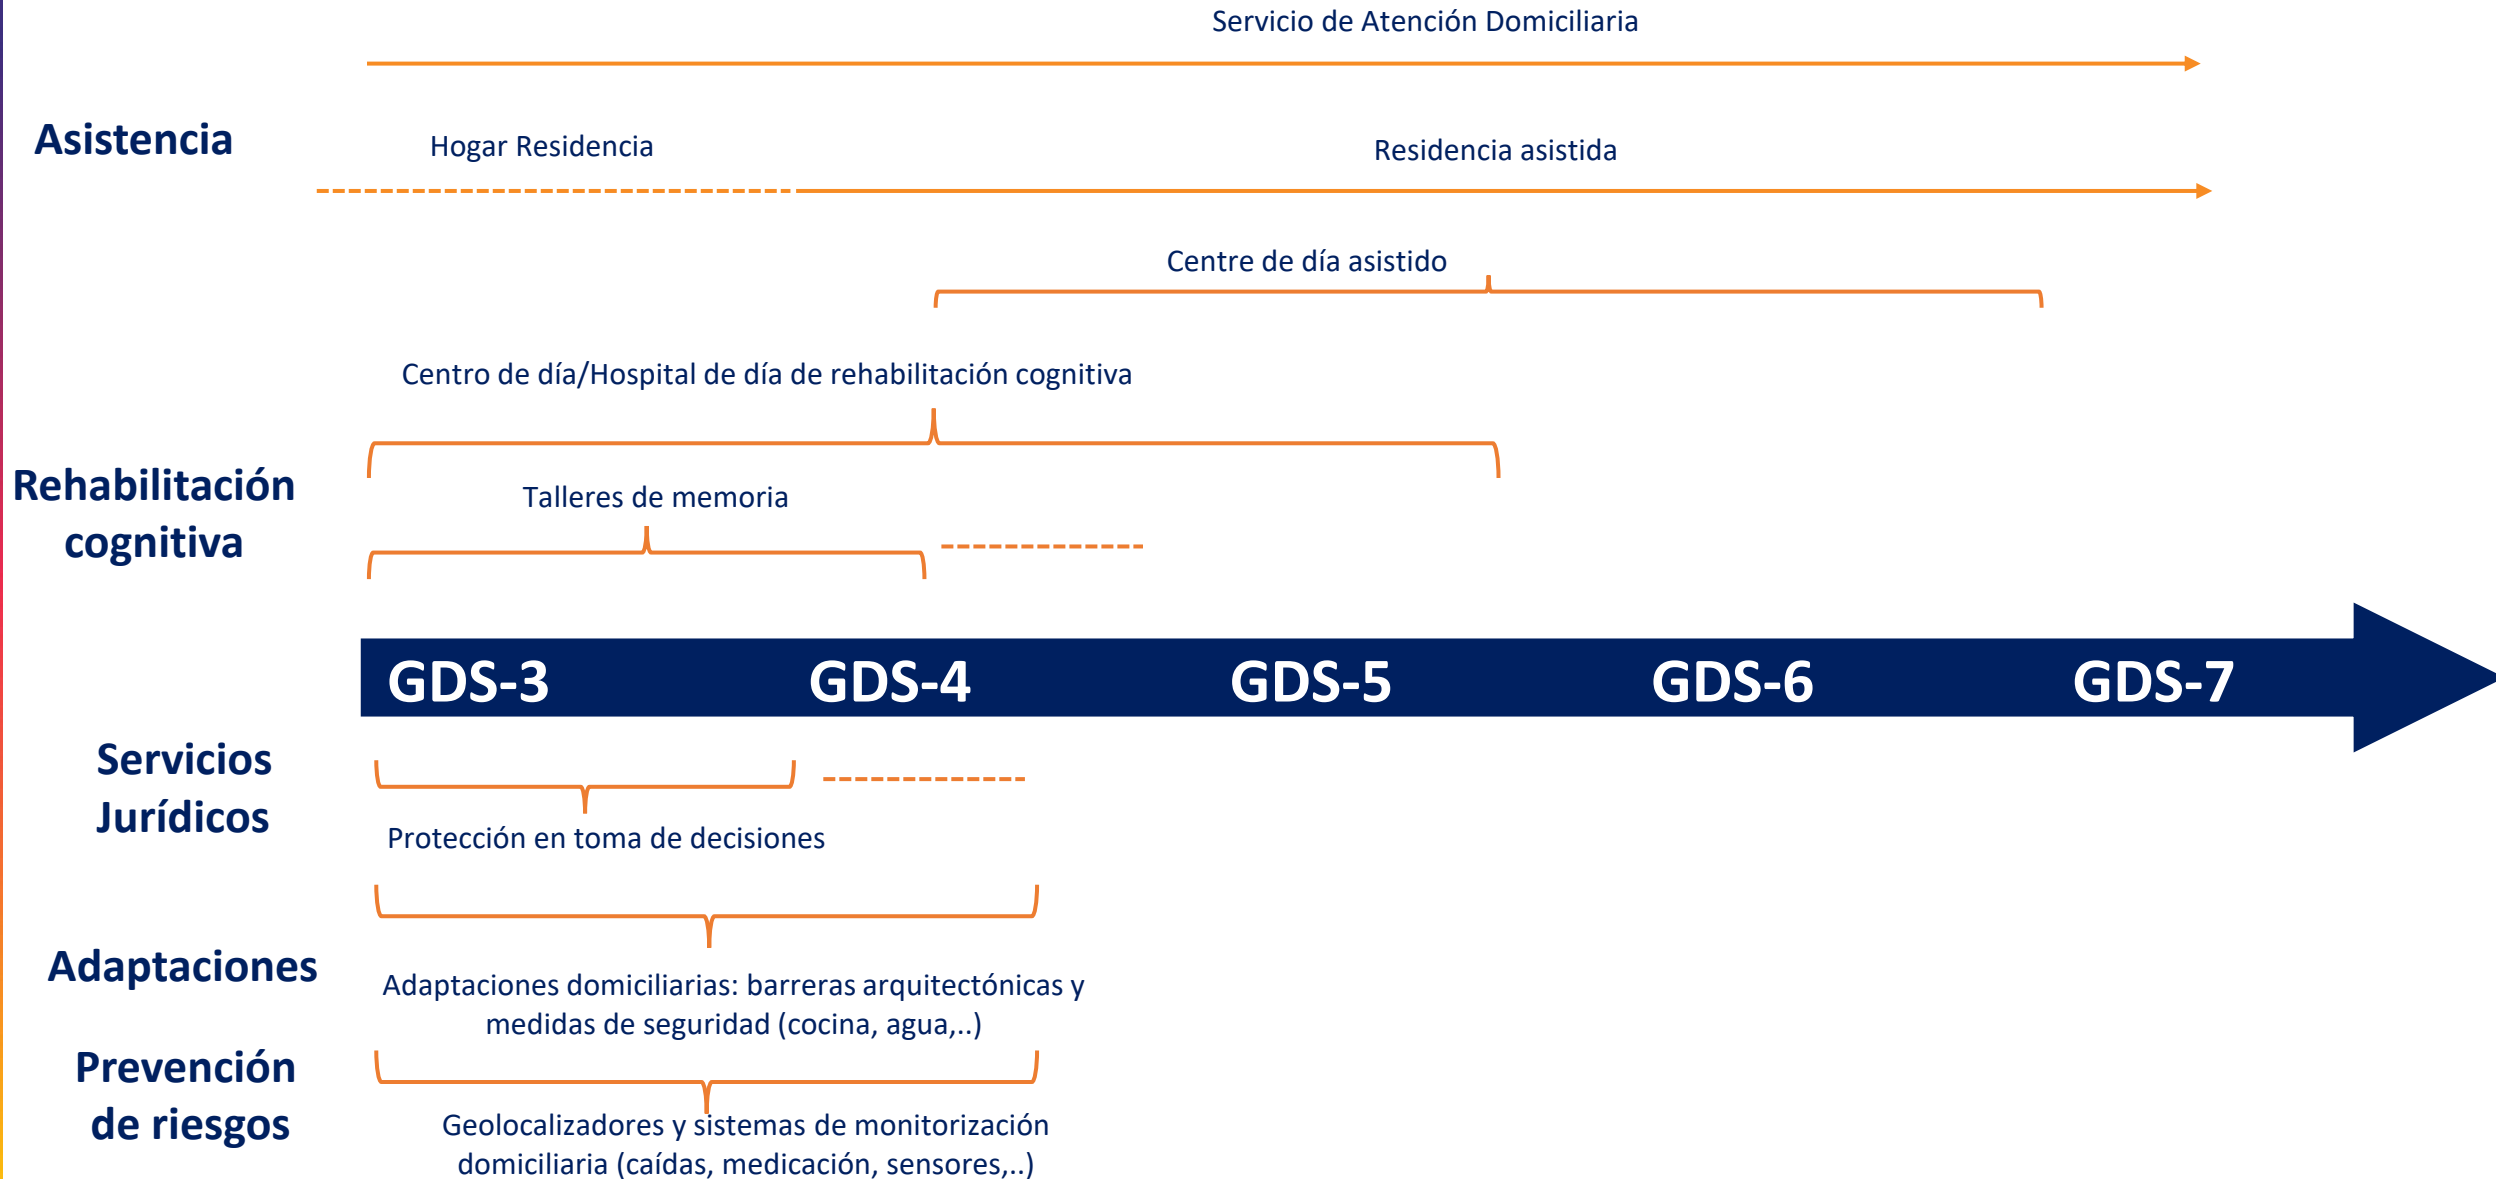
Servicio de Atención Domiciliaria

Asistencia

Hogar Residencia

Residencia asistida

Centre de día asistido

Centro de día/Hospital de día de rehabilitación cognitiva

Rehabilitación cognitiva

Talleres de memoria

GDS-3 GDS-4 GDS-5 GDS-6 GDS-7

Servicios Jurídicos

Protección en toma de decisiones

Adaptaciones

Adaptaciones domiciliarias: barreras arquitectónicas y medidas de seguridad (cocina, agua,..)

Prevención de riesgos

Geolocalizadores y sistemas de monitorización domiciliaria (caídas, medicación, sensores,..)